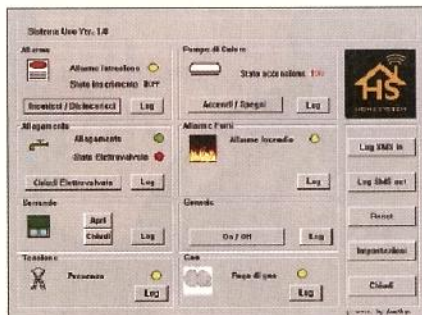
Sistema Uno Ver. 1.0

Allarme

Allarme Intrusione

Stato Inserimento OFF

Inserisci / Disinserisci

Log

Pompa di Calore

Stato accensione ON

Accendi / Spegni

Log

HS

HOME SYSTEM

Allagamento

Allagamento

Stato Elettrovalvola

Chiudi Elettrovalvola

Log

Allarme Fumi

Allarme Incendio

Log

Log SMS in

Log SMS out

Serrande

Apri

Chiudi

Log

Generale

On / Off

Log

Reset

Impostazioni

Tensione

Presenza

Log

Gas

Fuga di gas

Log

Chiudi

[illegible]